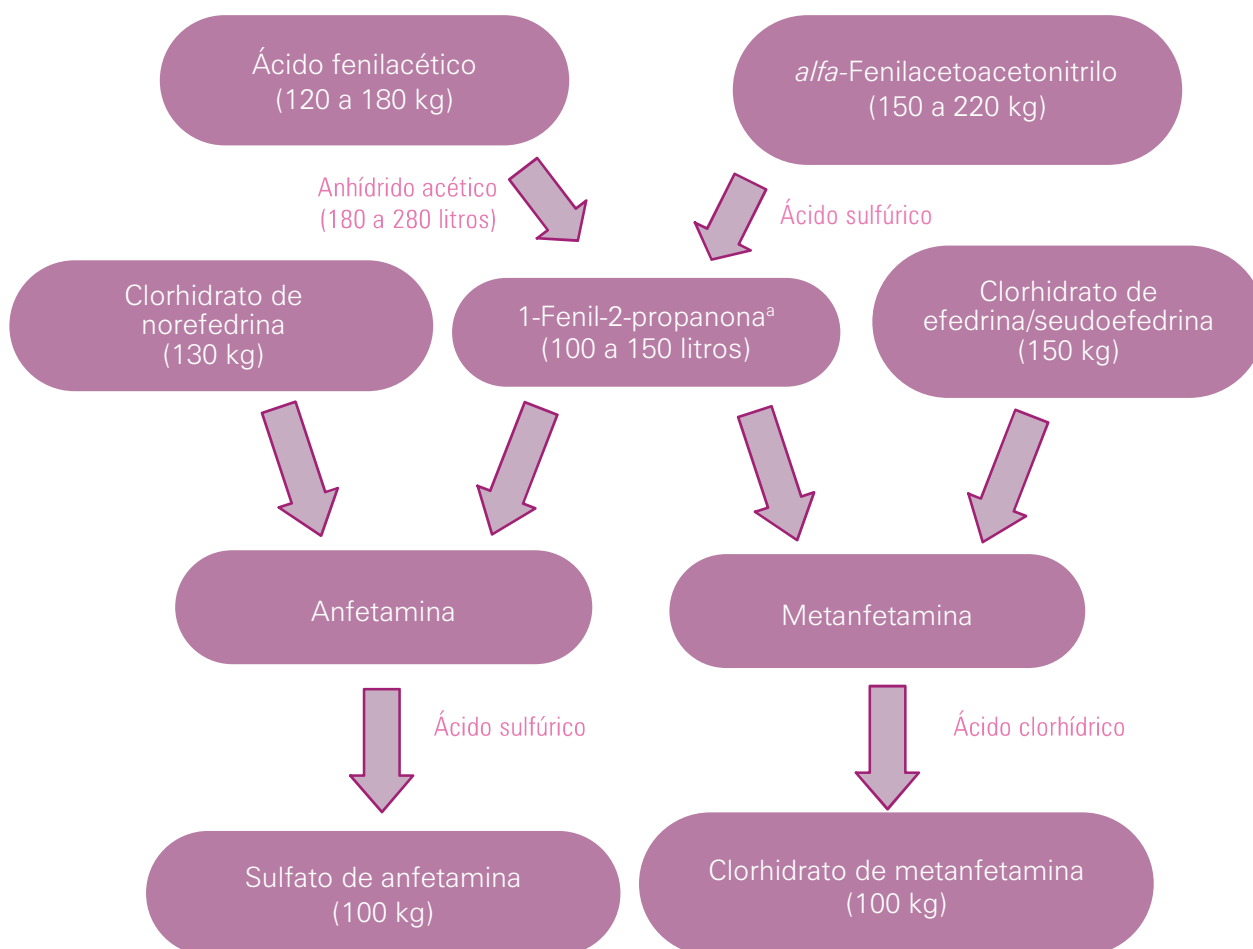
Ácido fenilacético
(120 a 180 kg)

alfa-Fenilacetoacetonitrilo
(150 a 220 kg)

Anhídrido acético
(180 a 280 litros)

Ácido sulfúrico

Clorhidrato de
norefedrina
(130 kg)

1-Fenil-2-propanona$^{a}$
(100 a 150 litros)

Clorhidrato de
efedrina/seudoefedrina
(150 kg)

Anfetamina

Metanfetamina

Ácido sulfúrico

Ácido clorhídrico

Sulfato de anfetamina
(100 kg)

Clorhidrato de metanfetamina
(100 kg)